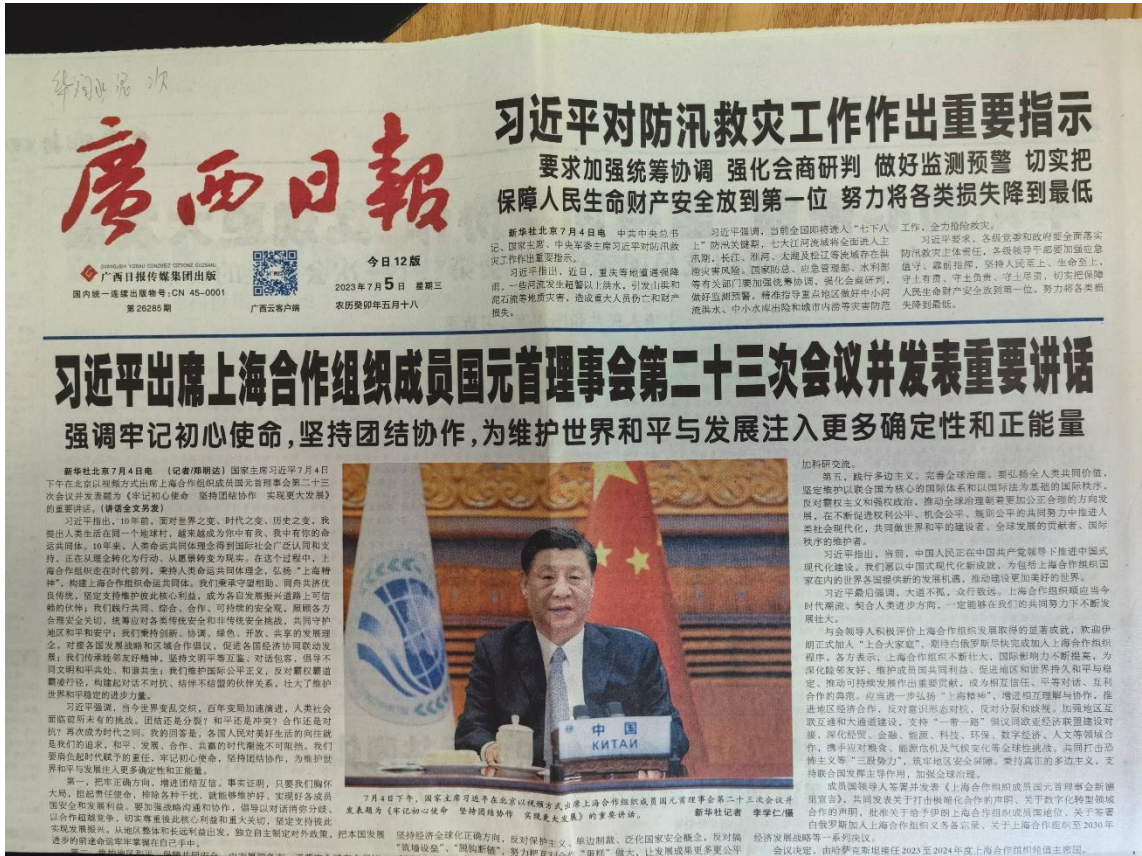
广西日報

GVANGJSIH YOBAU CONGHEIZ DOIHCIENG DUZDWT

广西日报传媒集团出版

国内统一连续出版物号:CN 45-0001

第26285期

广西云客户端

今日12版

2023年7月5日 星期三

农历癸卯年五月十八

习近平对防汛救灾工作作出重要指示

要求加强统筹协调 强化会商研判 做好监测预警 切实把保障人民生命财产安全放到第一位 努力将各类损失降到最低

新华社北京7月4日电 中共中央总书记、国家主席、中央军委主席习近平对防汛救灾工作作出重要指示。

习近平指出,近日,重庆等地遭遇强降雨,一些河流发生超警以上洪水,引发山洪和泥石流等地质灾害,造成重大人员伤亡和财产损失。

习近平强调,当前全国即将进入"七下八上"防汛关键期,七大江河流域将全面进入主汛期,长江、淮河、太湖及松辽等流域存在洪涝灾害风险。国家防总、应急管理部、水利部等有关部门要加强统筹协调,强化会商研判,做好监测预警,精准指导重点地区做好中小河流洪水、中小水库出险和城市内涝等灾害防范工作,全力抢险救灾。

习近平要求,各级党委和政府要全面落实防汛救灾主体责任,各级领导干部要加强应急值守,靠前指挥,坚持人民至上、生命至上,守土有责、守土负责、守土尽责,切实把保障人民生命财产安全放到第一位,努力将各类损失降到最低。

习近平出席上海合作组织成员国元首理事会第二十三次会议并发表重要讲话

强调牢记初心使命,坚持团结协作,为维护世界和平与发展注入更多确定性和正能量

新华社北京7月4日电 (记者/郑明达) 国家主席习近平7月4日下午在北京以视频方式出席上海合作组织成员国元首理事会第二十三次会议并发表题为《牢记初心使命 坚持团结协作 实现更大发展》的重要讲话。(讲话全文另发)

习近平指出,10年前,面对世界之变、时代之变、历史之变,我提出人类生活在同一个地球村,越来越成为你中有我、我中有你的命运共同体。10年来,人类命运共同体理念得到国际社会广泛认同和支持,正在从理念转化为行动,从愿景转变为现实。在这个过程中,上海合作组织走在时代前列,秉持人类命运共同体理念,弘扬"上海精神",构建上海合作组织命运共同体。我们秉承守望相助、同舟共济优良传统,坚定支持维护彼此核心利益,成为各自发展振兴道路上可信赖的伙伴;我们践行共同、综合、合作、可持续的安全观,照顾各方合理安全关切,统筹应对各类传统安全和非传统安全挑战,共同守护地区和平和安宁;我们秉持创新、协调、绿色、开放、共享的发展理念,对接各国发展战略和区域合作倡议,促进各国经济协同联动发展;我们传承睦邻友好精神,坚持文明平等互鉴、对话包容,倡导不同文明和平共处、和谐共生;我们维护国际公平正义,反对霸权霸道霸凌行径,构建起对话不对抗、结伴不结盟的伙伴关系,壮大了维护世界和平稳定的进步力量。

习近平强调,当今世界变乱交织,百年变局加速演进,人类社会面临前所未有的挑战。团结还是分裂?和平还是冲突?合作还是对抗?再次成为时代之问。我的回答是,各国人民对美好生活的向往就是我们的追求,和平、发展、合作、共赢的时代潮流不可阻挡。我们要肩负起时代赋予的责任,牢记初心使命,坚持团结协作,为维护世界和平与发展注入更多确定性和正能量。

第一,把牢正确方向,增进团结互信。事实证明,只要我们胸怀大局,担起责任使命,排除各种干扰,就能够维护好、实现好各成员国安全和发展利益。要加强战略沟通和协作,倡导以对话消弥分歧、以合作超越竞争,切实尊重彼此核心利益和重大关切,坚定支持彼此实现发展振兴。从地区整体和长远利益出发,独立自主制定对外政策。把本国发展进步的命运牢牢掌握在自己手中。

中国 КИТАЙ

7月4日下午,国家主席习近平在北京以视频方式出席上海合作组织成员国元首理事会第二十三次会议并发表题为《牢记初心使命 坚持团结协作 实现更大发展》的重要讲话。 新华社记者 李学仁/摄

坚持经济全球化正确方向,反对保护主义、单边制裁、泛化国家安全概念,反对搞"筑墙设垒"、"脱钩断链",努力把蛋糕做大,让发展成果更多更公平惠及各国人民。

加强研交流。

第五,践行多边主义,完善全球治理。要弘扬全人类共同价值,坚定维护以联合国为核心的国际体系和以国际法为基础的国际秩序,反对霸权主义和强权政治,推动全球治理朝着更加公正合理的方向发展,在不断促进权利公平、机会公平、规则公平的共同努力中推进人类社会现代化,共同做世界和平的建设者、全球发展的贡献者、国际秩序的维护者。

习近平指出,当前,中国人民正在中国共产党领导下推进中国式现代化建设。我们愿以中国式现代化新成就,为包括上海合作组织国家在内的世界各国提供新的发展机遇,推动建设更加美好的世界。

习近平最后强调,大道不孤,众行致远。上海合作组织顺应当今时代潮流、契合人类进步方向,一定能够在我们的共同努力下不断发展壮大。

与会领导人积极评价上海合作组织发展取得的显著成就,欢迎伊朗正式加入"上合大家庭",期待白俄罗斯尽快完成加入上海合作组织程序。各方表示,上海合作组织不断壮大,国际影响力不断提高。为深化睦邻友好,维护成员国共同利益,促进地区和世界持久和平与稳定,推动可持续发展作出重要贡献。成为相互信任、平等对话、互利合作的典范。应当进一步弘扬"上海精神",增进相互理解与协作,推进地区经济合作,反对意识形态对抗,反对分裂和歧视。加强地区互联互通和大通道建设,支持"一带一路"倡议同欧亚经济联盟建设对接,深化经贸、金融、能源、科技、环保、数字经济、人文等领域合作,携手应对粮食、能源危机及气候变化等全球性挑战。共同打击恐怖主义等"三股势力",筑牢地区安全屏障。坚持真正的多边主义,支持联合国发挥主导作用,加强全球治理。

成员国领导人签署并发表《上海合作组织成员国元首理事会新德里宣言》,共同发表关于打击极端化合作的声明、关于数字化转型领域合作的声明。批准关于给予伊朗上海合作组织成员国地位、关于至2030年上海合作组织经济发展战略等一系列决议。

会议决定,由哈萨克斯坦接任2023至2024年度上海合作组织轮值主席国。

经济发展战略等一系列决议。